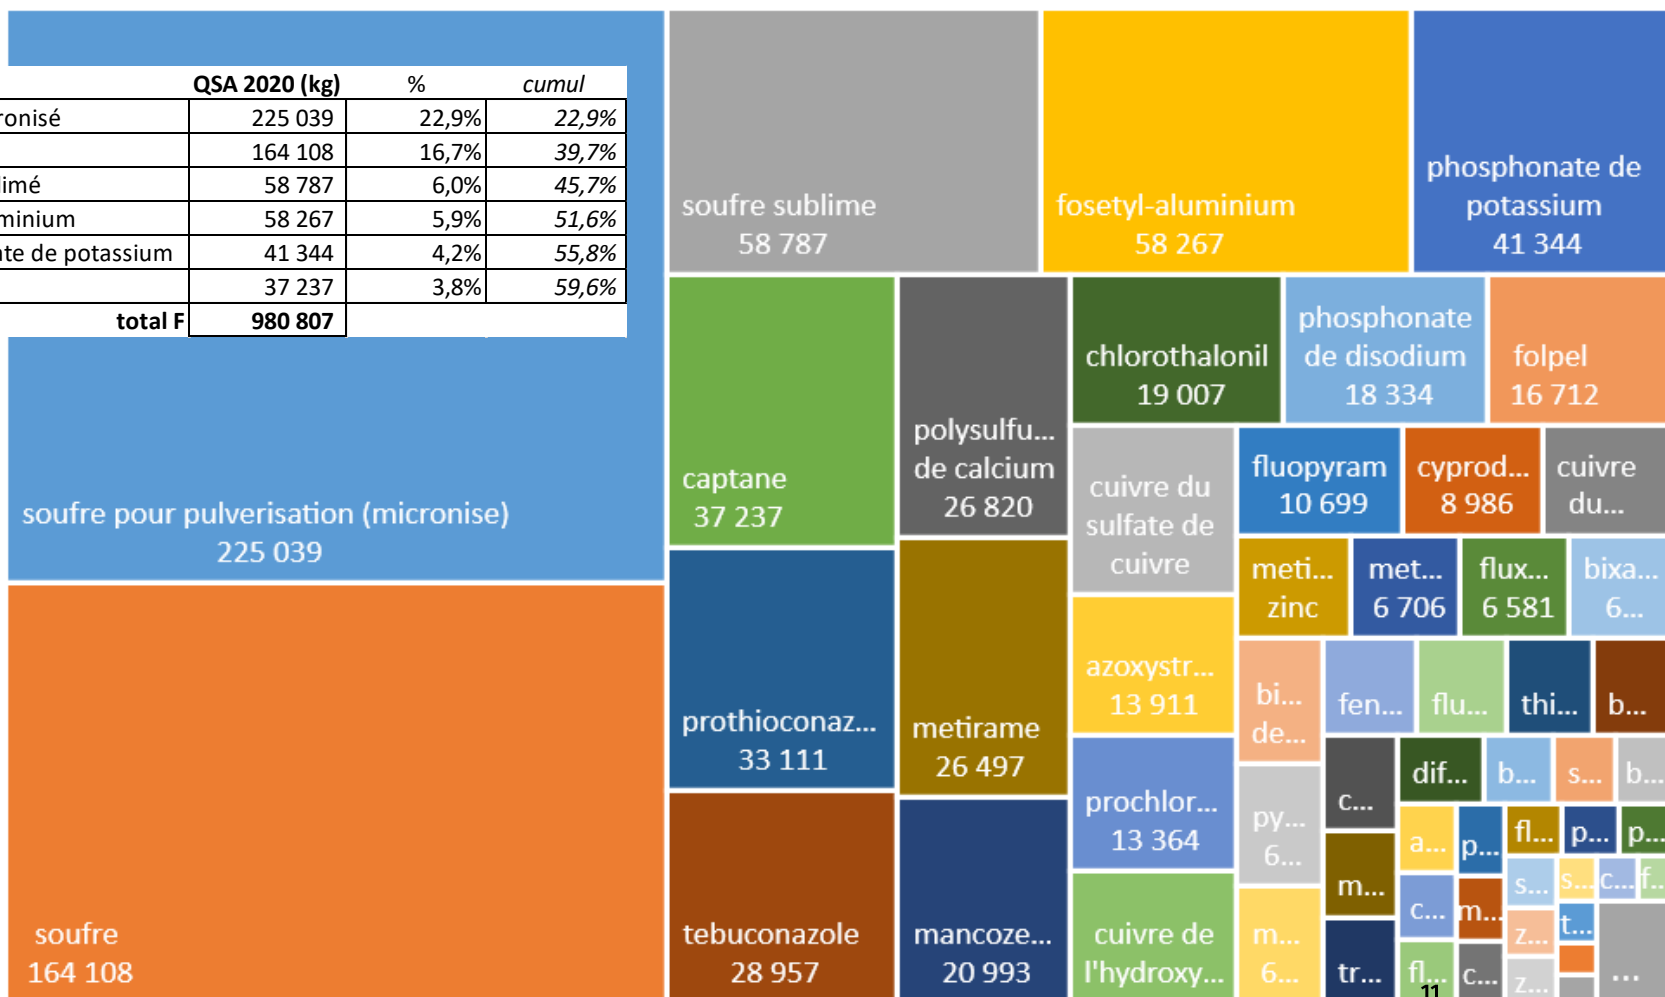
| | QSA 2020 (kg) | % | cumul |
|---|---|---|---|
| ronisé | 225 039 | 22,9% | 22,9% |
| | 164 108 | 16,7% | 39,7% |
| limé | 58 787 | 6,0% | 45,7% |
| minium | 58 267 | 5,9% | 51,6% |
| nte de potassium | 41 344 | 4,2% | 55,8% |
| | 37 237 | 3,8% | 59,6% |
| total F | 980 807 | | |

soufre pour pulverisation (micronise)
225 039

soufre
164 108

soufre sublime
58 787

fosetyl-aluminium
58 267

phosphonate de potassium
41 344

captane
37 237

polysulfu... de calcium
26 820

chlorothalonil
19 007

phosphonate de disodium
18 334

folpel
16 712

cuivre du sulfate de cuivre

fluopyram
10 699

cyprod...
8 986

cuivre du...

meti... zinc

met...
6 706

flux...
6 581

bixa...
6...

prothioconaz...
33 111

metirame
26 497

azoxystr...
13 911

bi... de...

fen...

flu...

thi...

b...

prochlor...
13 364

py...
6...

c...

dif...

b...

s...

b...

a...

p...

fl...

p...

p...

m...

s...

s...

c...

f...

c...

m...

z...

t...

tebuconazole
28 957

mancoze...
20 993

cuivre de l'hydroxy...

m...
6...

tr...

fl...

c...

z...

...

11